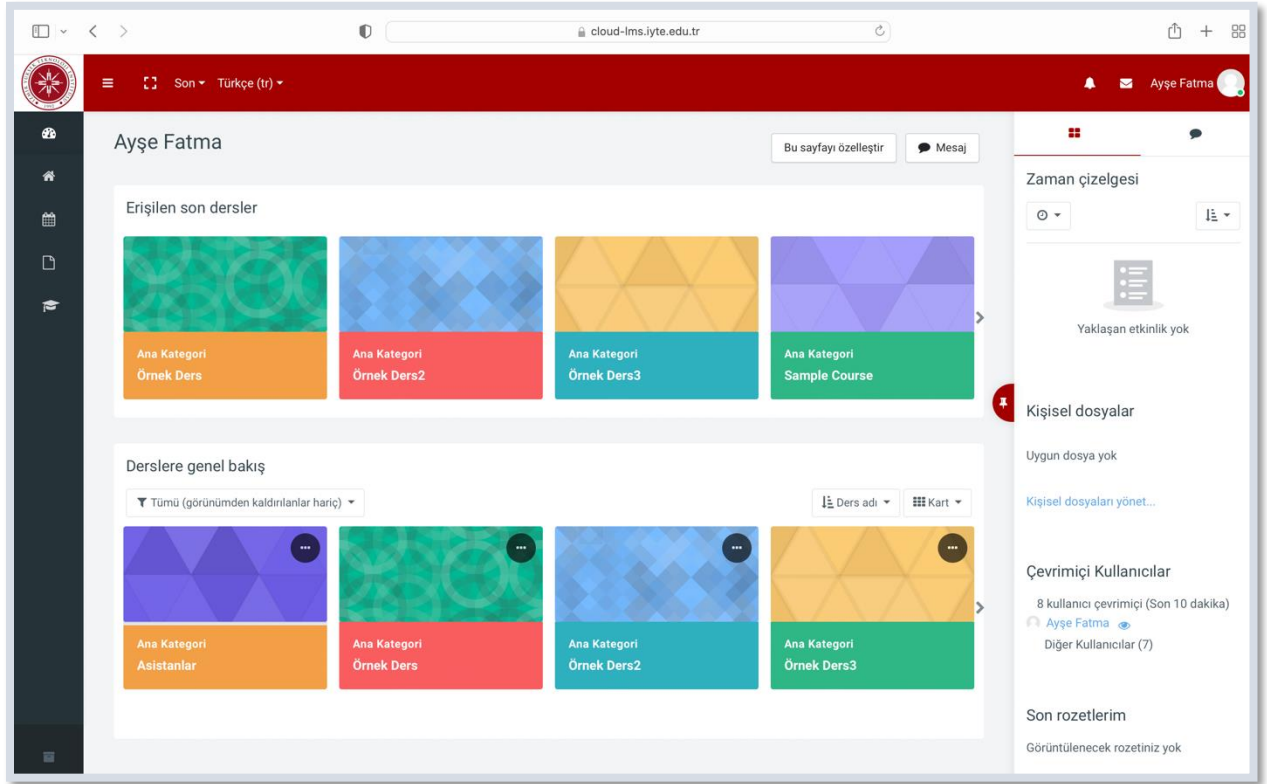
cloud-lms.iyte.edu.tr

Son ▾ Türkçe (tr) ▾

Ayşe Fatma

Ayşe Fatma

Bu sayfayı özelleştir

Mesaj

Erişilen son dersler

Ana Kategori
Örnek Ders

Ana Kategori
Örnek Ders2

Ana Kategori
Örnek Ders3

Ana Kategori
Sample Course

Derslere genel bakış

Tümü (görünümden kaldırılanlar hariç) ▾

Ders adı ▾

Kart ▾

Ana Kategori
Asistanlar

Ana Kategori
Örnek Ders

Ana Kategori
Örnek Ders2

Ana Kategori
Örnek Ders3

Zaman çizelgesi

Yaklaşan etkinlik yok

Kişisel dosyalar

Uygun dosya yok

Kişisel dosyaları yönet...

Çevrimiçi Kullanıcılar

8 kullanıcı çevrimiçi (Son 10 dakika)

Ayşe Fatma

Diğer Kullanıcılar (7)

Son rozetlerim

Görüntülenecek rozetiniz yok